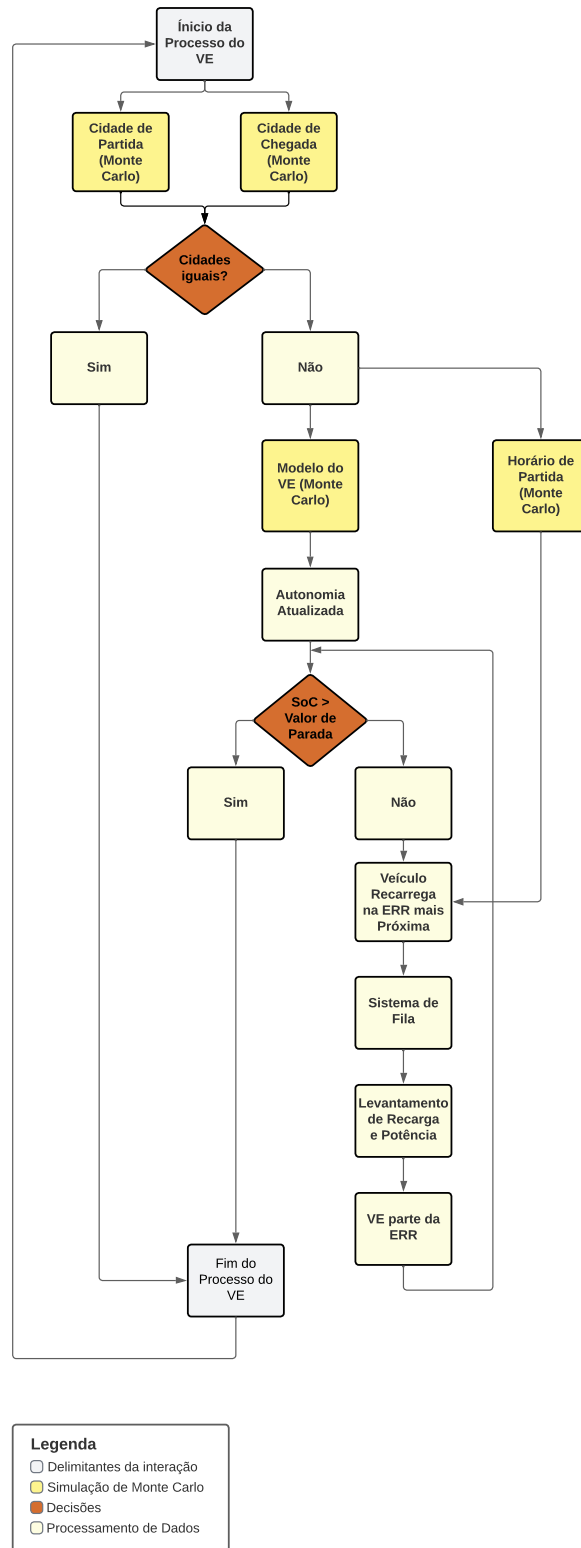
Ínicio da Processo do VE

Cidade de Partida (Monte Carlo)

Cidade de Chegada (Monte Carlo)

Cidades iguais?

Sim

Não

Modelo do VE (Monte Carlo)

Horário de Partida (Monte Carlo)

Autonomia Atualizada

SoC > Valor de Parada

Sim

Não

Veículo Recarrega na ERR mais Próxima

Sistema de Fila

Levantamento de Recarga e Potência

VE parte da ERR

Fim do Processo do VE

Legenda
Delimitantes da interação
Simulação de Monte Carlo
Decisões
Processamento de Dados